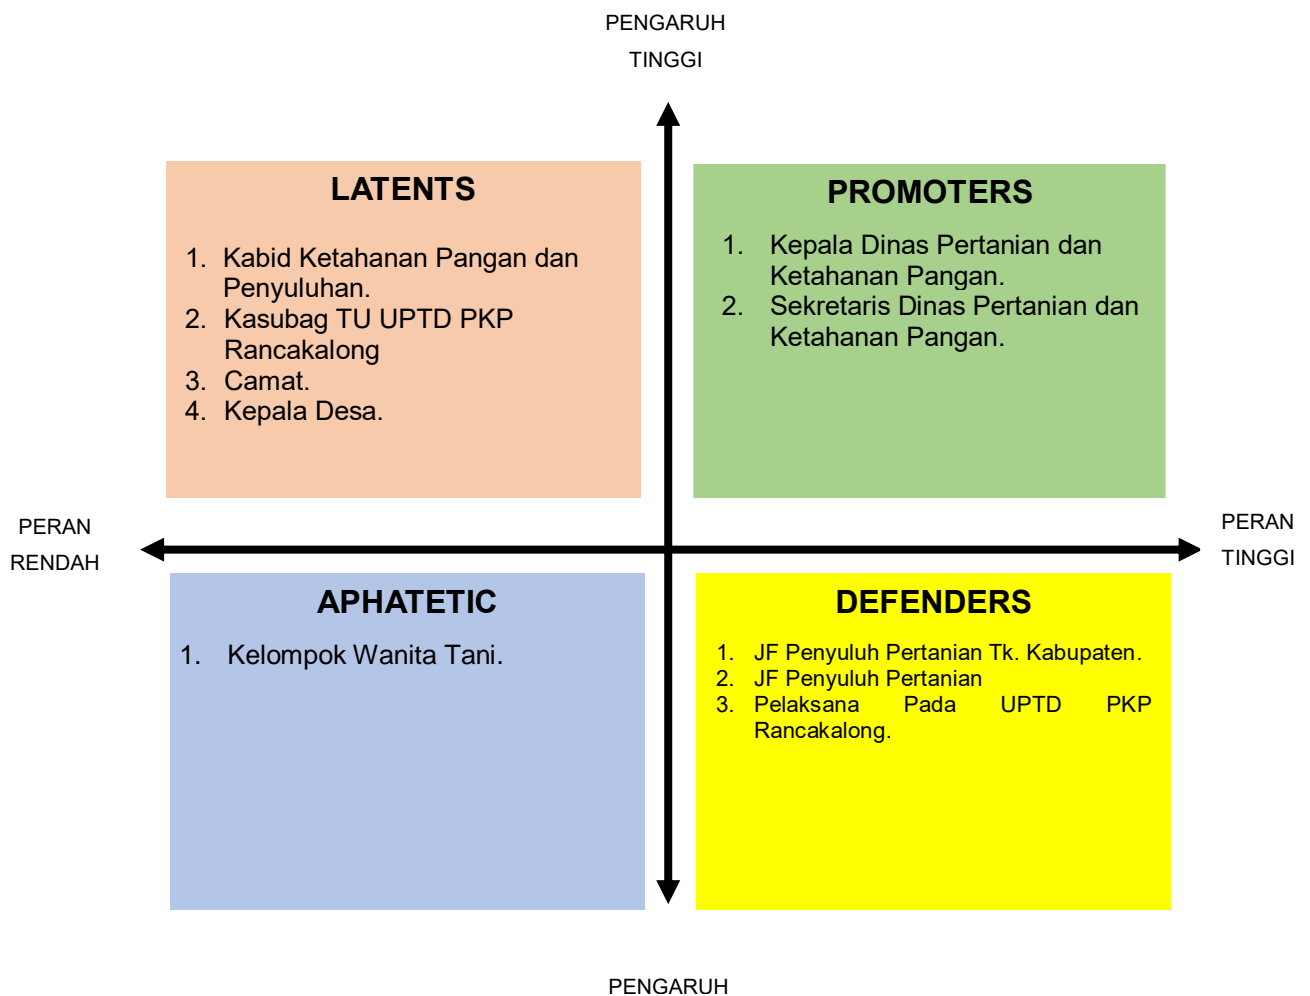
PENGARUH
TINGGI

LATENTS

1. Kabid Ketahanan Pangan dan Penyuluhan.
2. Kasubag TU UPTD PKP Rancakalong
3. Camat.
4. Kepala Desa.

PROMOTERS

1. Kepala Dinas Pertanian dan Ketahanan Pangan.
2. Sekretaris Dinas Pertanian dan Ketahanan Pangan.

PERAN
RENDAH

PERAN
TINGGI

APHATETIC

1. Kelompok Wanita Tani.

DEFENDERS

1. JF Penyuluh Pertanian Tk. Kabupaten.
2. JF Penyuluh Pertanian
3. Pelaksana Pada UPTD PKP Rancakalong.

PENGARUH